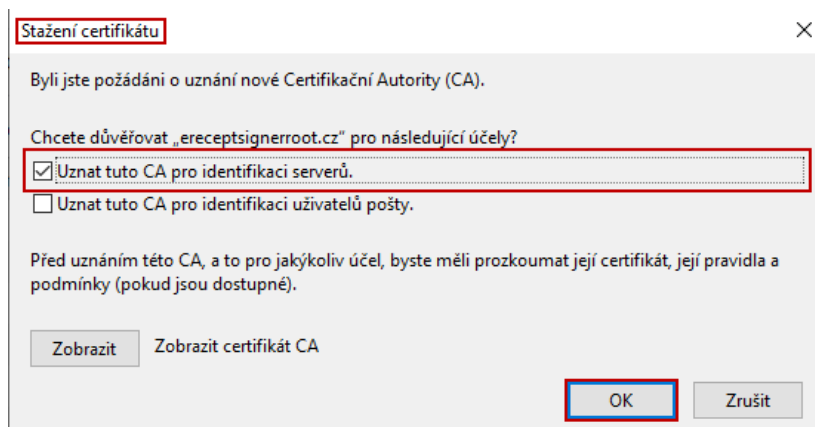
Stažení certifikátu

×

Byli jste požádáni o uznání nové Certifikační Autority (CA).

Chcete důvěřovat „ereceptsignerroot.cz“ pro následující účely?

Uznat tuto CA pro identifikaci serverů.

Uznat tuto CA pro identifikaci uživatelů pošty.

Před uznáním této CA, a to pro jakýkoliv účel, byste měli prozkoumat její certifikát, její pravidla a podmínky (pokud jsou dostupné).

Zobrazit

Zobrazit certifikát CA

OK

Zrušit